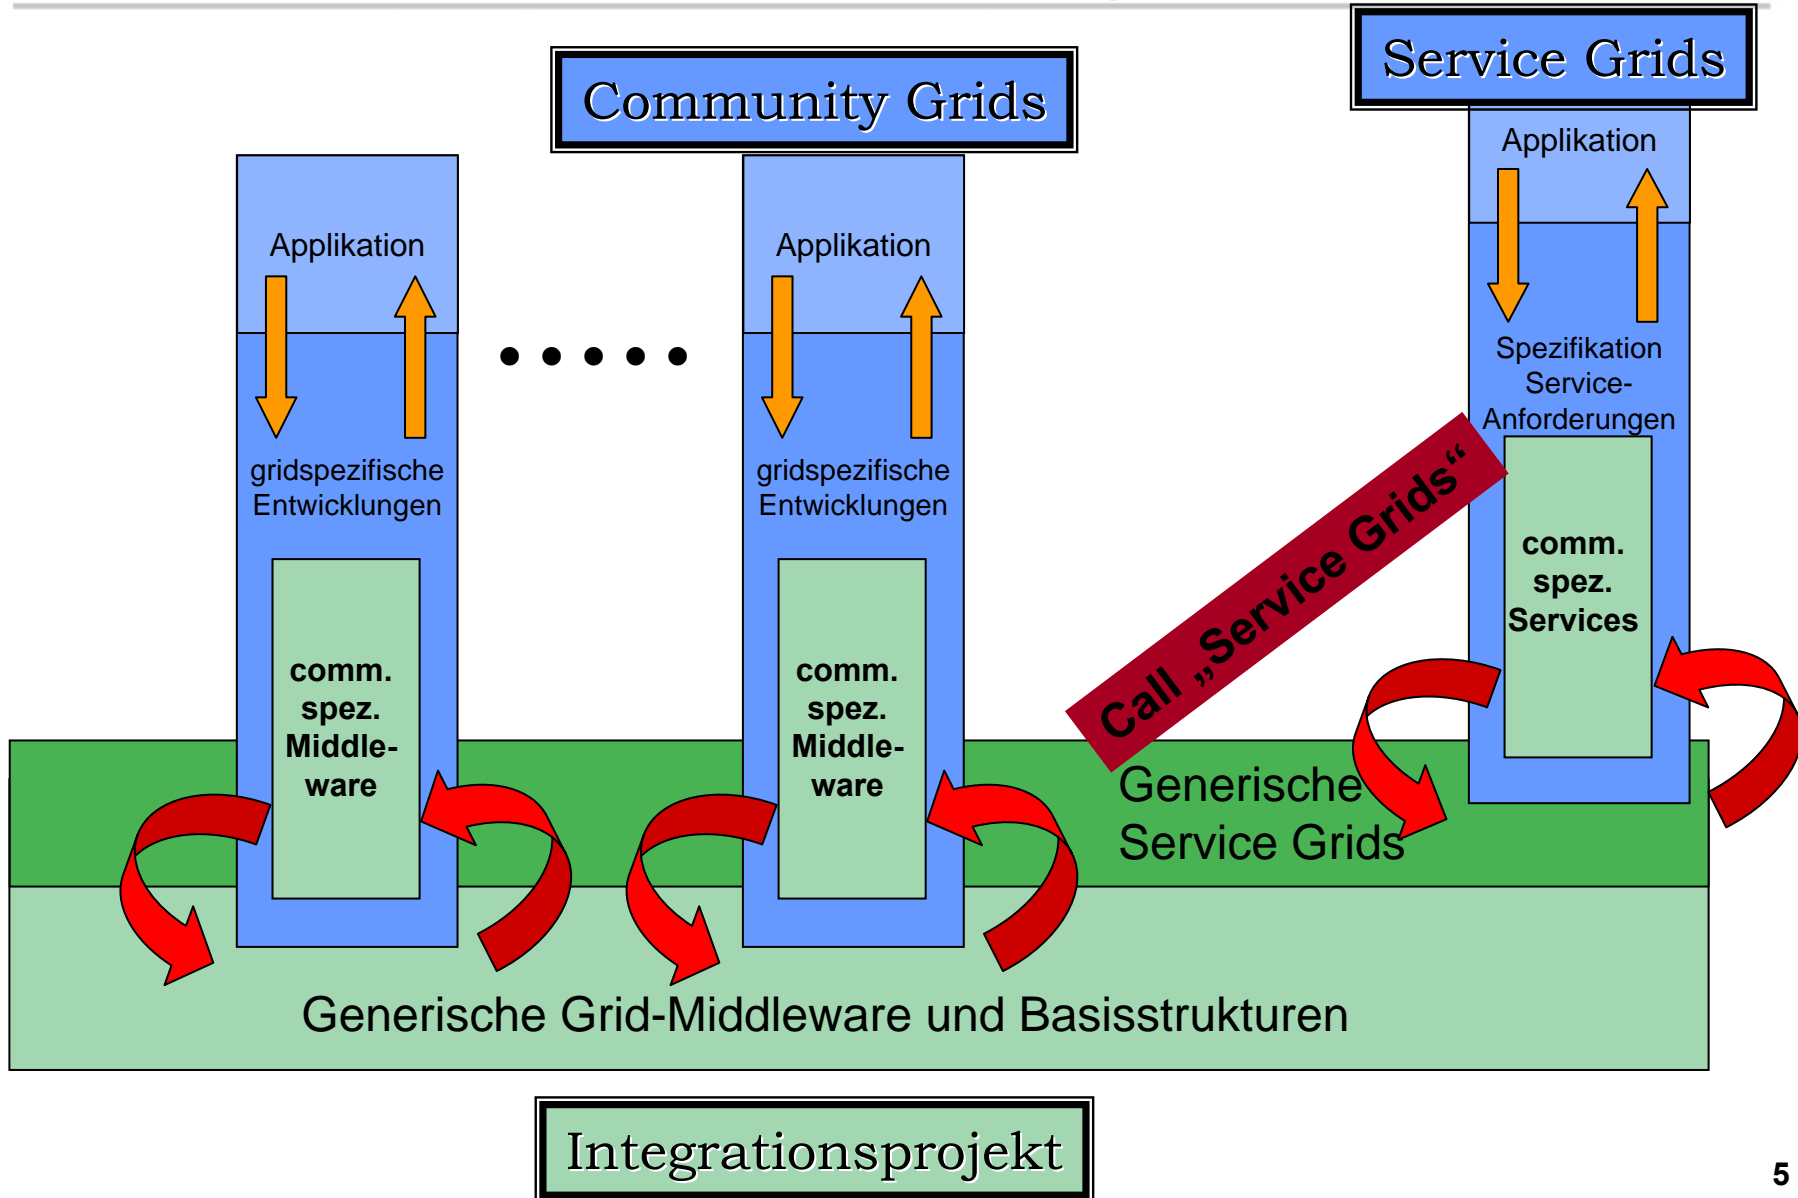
Service Grids

Community Grids

Applikation

Applikation

Applikation

gridspezifische Entwicklungen

gridspezifische Entwicklungen

Spezifikation Service-Anforderungen

comm. spez. Middle-ware

comm. spez. Middle-ware

comm. spez. Services

Call „Service Grids“

Generische Service Grids

Generische Grid-Middleware und Basisstrukturen

Integrationsprojekt

5